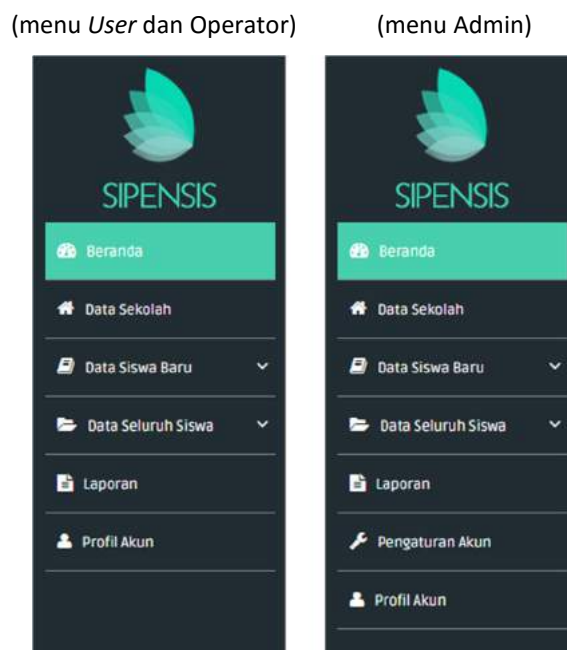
(menu *User* dan Operator)

SIPENSIS

Beranda

Data Sekolah

Data Siswa Baru

Data Seluruh Siswa

Laporan

Profil Akun

(menu Admin)

SIPENSIS

Beranda

Data Sekolah

Data Siswa Baru

Data Seluruh Siswa

Laporan

Pengaturan Akun

Profil Akun